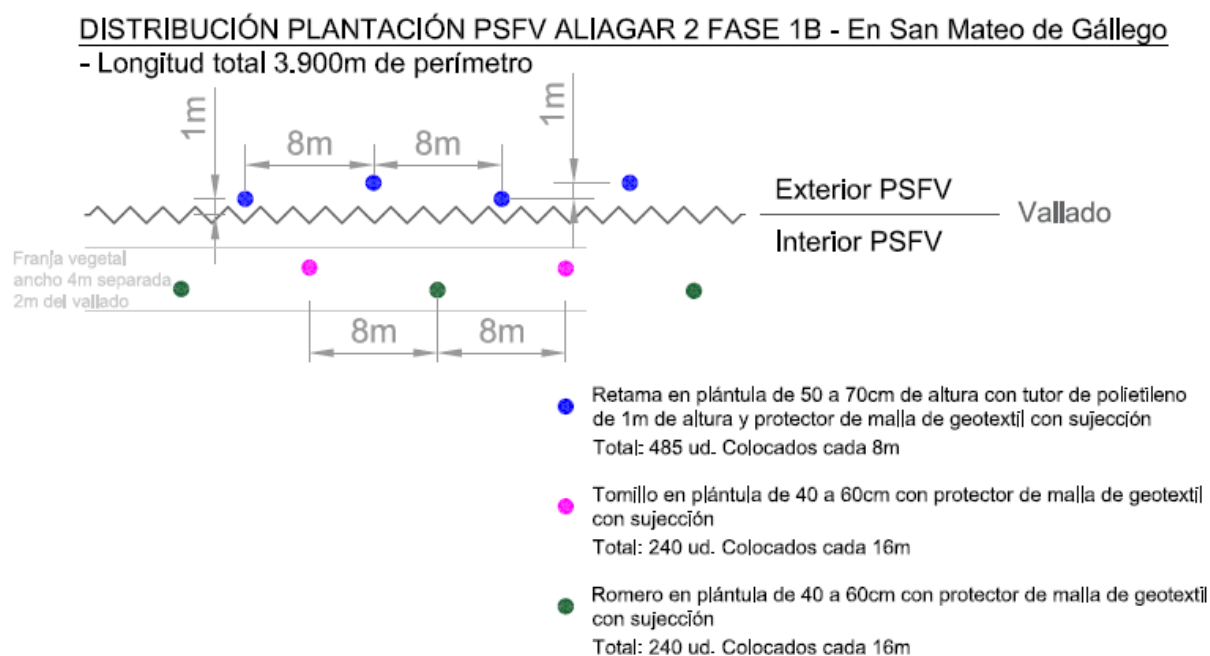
DISTRIBUCIÓN PLANTACIÓN PSFV ALIAGAR 2 FASE 1B - En San Mateo de Gállego
- Longitud total 3.900m de perímetro

1m

8m

8m

1m

Exterior PSFV

Vallado

Interior PSFV

Franja vegetal ancho 4m separada 2m del vallado

8m

8m

Retama en plántula de 50 a 70cm de altura con tutor de polietileno de 1m de altura y protector de malla de geotextil con sujección
Total: 485 ud. Colocados cada 8m

Tomillo en plántula de 40 a 60cm con protector de malla de geotextil con sujección
Total: 240 ud. Colocados cada 16m

Romero en plántula de 40 a 60cm con protector de malla de geotextil con sujección
Total: 240 ud. Colocados cada 16m